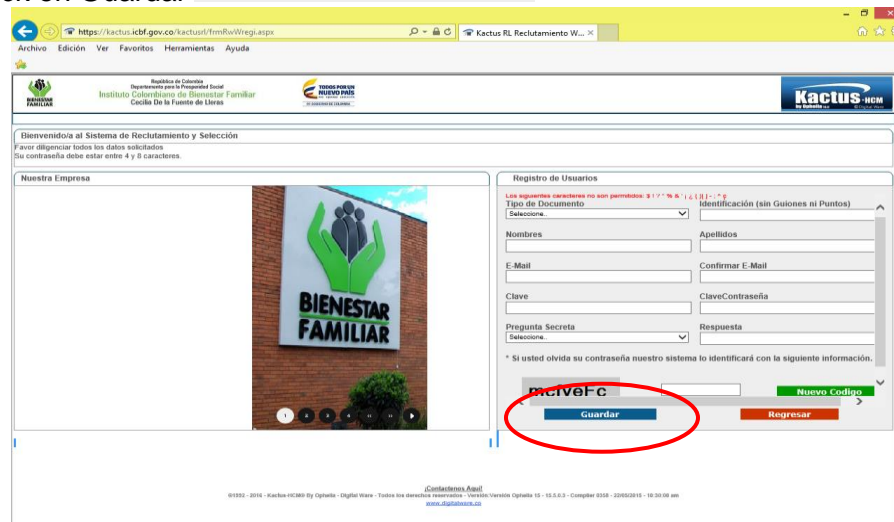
https://kactus.icbf.gov.co/kactusrl/frmRwWregi.aspx

Kactus RL Reclutamiento W...

Archivo Edición Ver Favoritos Herramientas Ayuda

República de Colombia
Departamento para la Prosperidad Social
Instituto Colombiano de Bienestar Familiar
Cecilia De la Fuente de Lleras

BIENESTAR FAMILIAR

TODOS POR UN NUEVO PAÍS

Kactus-HCM

Bienvenido/a al Sistema de Reclutamiento y Selección
Favor diligenciar todos los datos solicitados
Su contraseña debe estar entre 4 y 8 caracteres.

Nuestra Empresa

BIENESTAR FAMILIAR

Registro de Usuarios

Los siguientes caracteres no son permitidos: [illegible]

Tipo de Documento
Seleccione..
Identificación (sin Guiones ni Puntos)

Nombres
Apellidos

E-Mail
Confirmar E-Mail

Clave
ClaveContraseña

Pregunta Secreta
Seleccione..
Respuesta

* Si usted olvida su contraseña nuestro sistema lo identificará con la siguiente información.

mcIveFc

Nuevo Codigo

Guardar
Regresar

¡Contactenos Aquí!
©1992 - 2016 - Kactus-HCM® By Ophelia - Digital Ware - Todos los derechos reservados - Versión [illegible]
www.digitalware.co